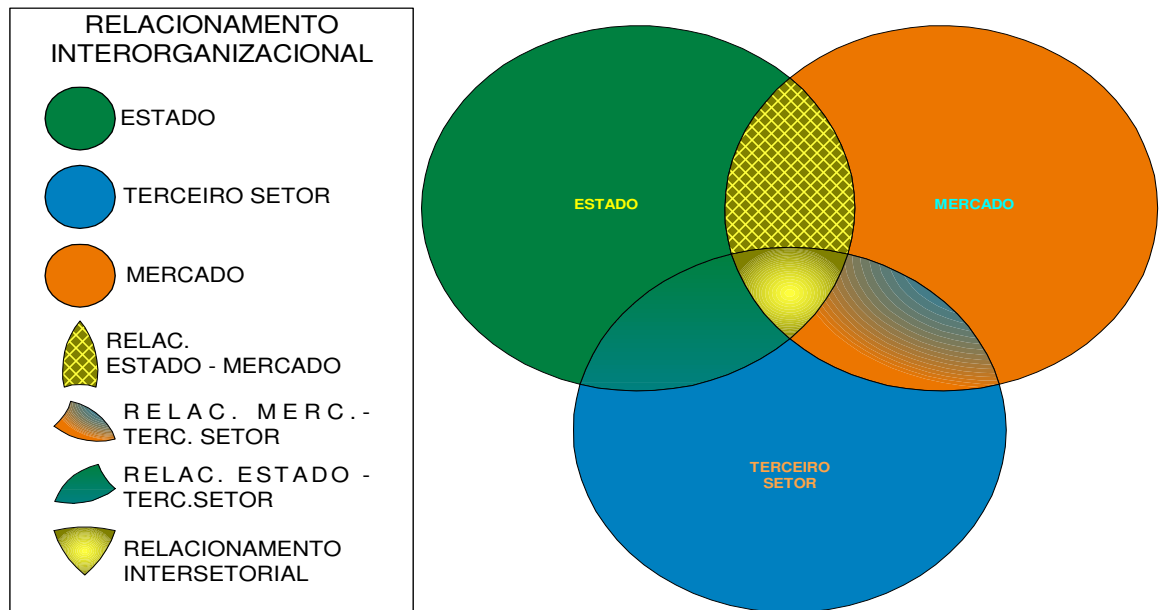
RELACIONAMENTO INTERORGANIZACIONAL

ESTADO

TERCEIRO SETOR

MERCADO

RELAC. ESTADO - MERCADO

RELAC. MERC.- TERC. SETOR

RELAC. ESTADO - TERC.SETOR

RELACIONAMENTO INTERSETORIAL

ESTADO

MERCADO

TERCEIRO SETOR